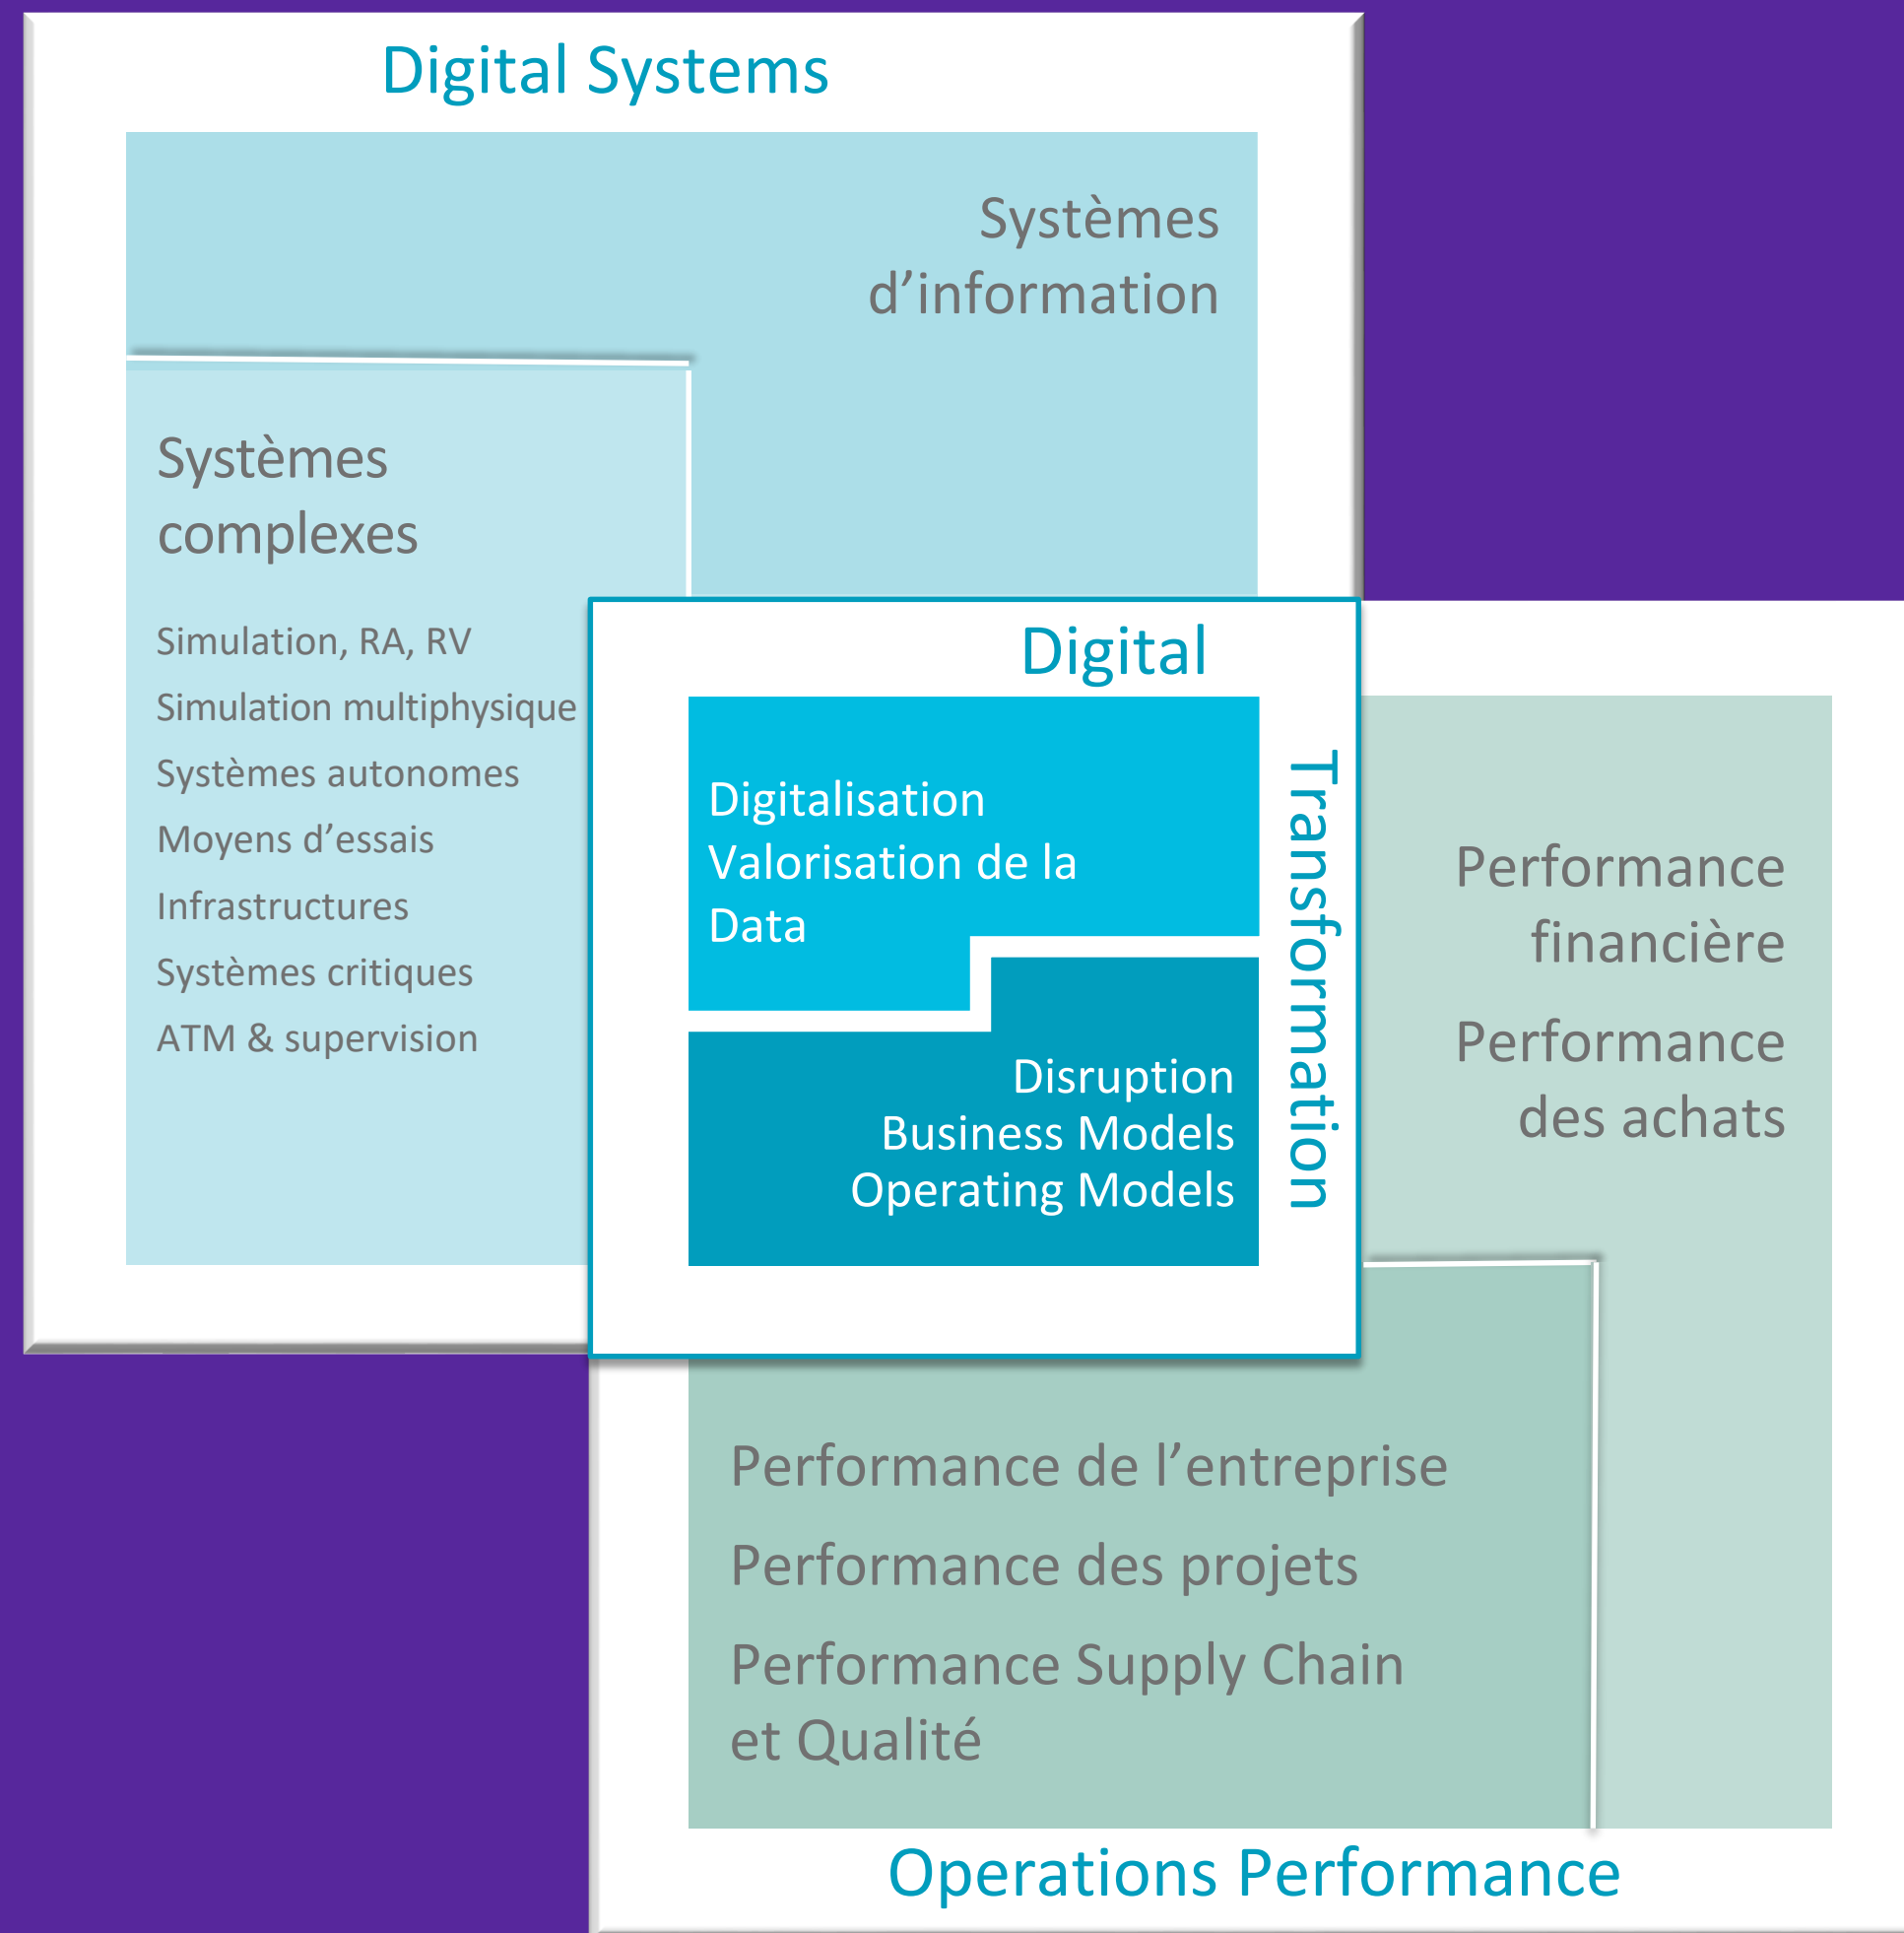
Digital Systems

Systèmes d'information

Systèmes complexes

Simulation, RA, RV

Simulation multiphysique

Systèmes autonomes

Moyens d'essais

Infrastructures

Systèmes critiques

ATM & supervision

Digital

Transformation

Digitalisation
Valorisation de la Data

Disruption
Business Models
Operating Models

Performance financière

Performance des achats

Performance de l'entreprise

Performance des projets

Performance Supply Chain et Qualité

Operations Performance